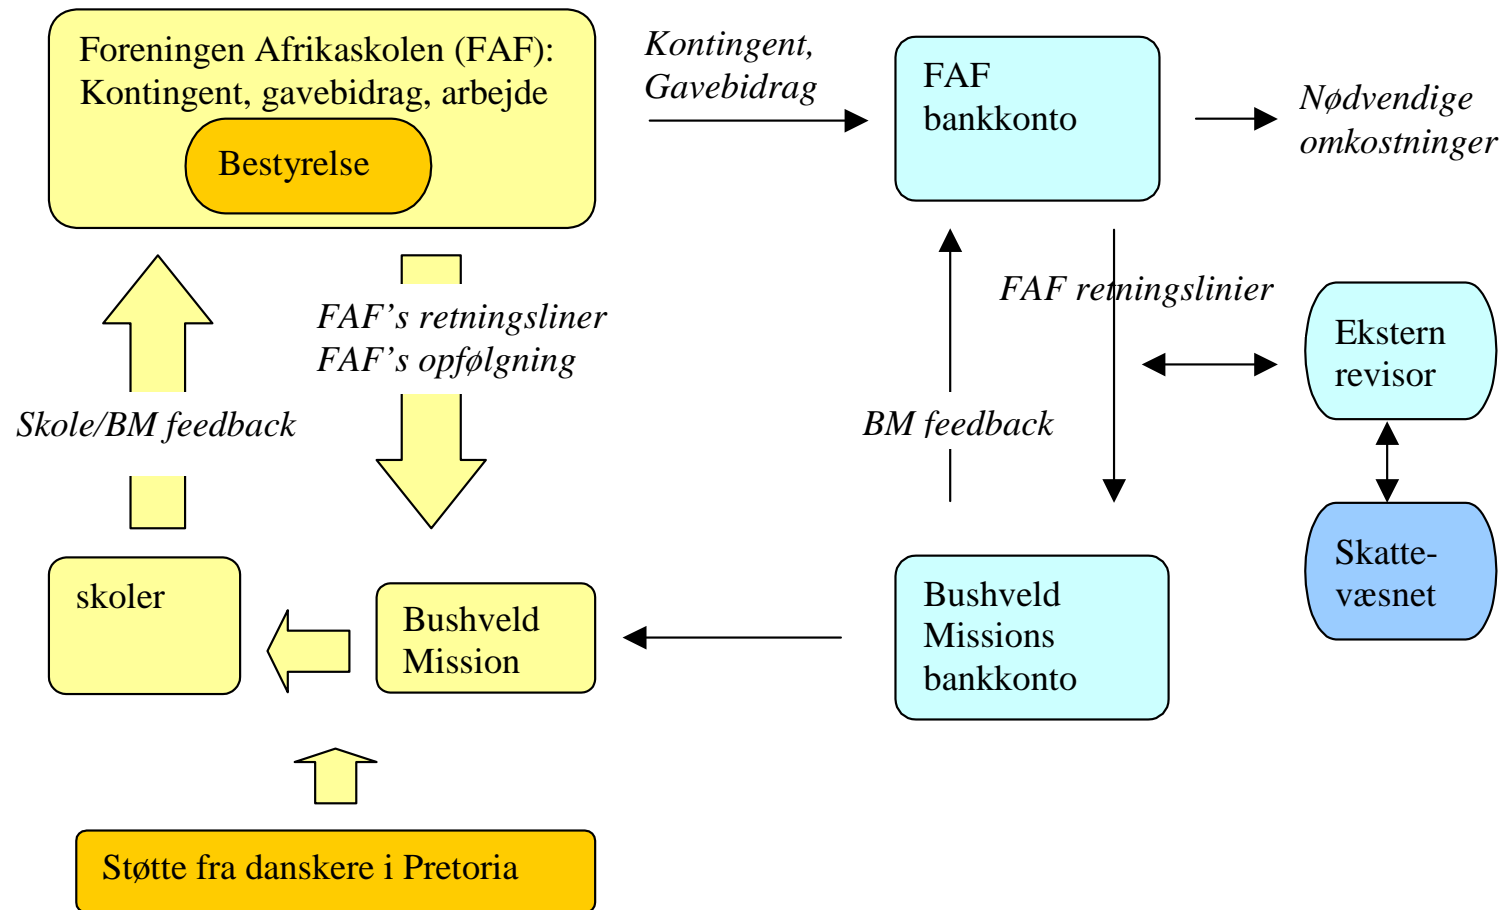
Foreningen Afrikaskolen (FAF):
Kontingent, gavebidrag, arbejde

Bestyrelse

Kontingent,
Gavebidrag

FAF
bankkonto

Nødvendige
omkostninger

FAF's retningsliner
FAF's opfølgning

FAF retningslinier

Ekstern
revisor

Skole/BM feedback

BM feedback

Skatte-
væsnet

skoler

Bushveld
Mission

Bushveld
Missions
bankkonto

Støtte fra danskere i Pretoria